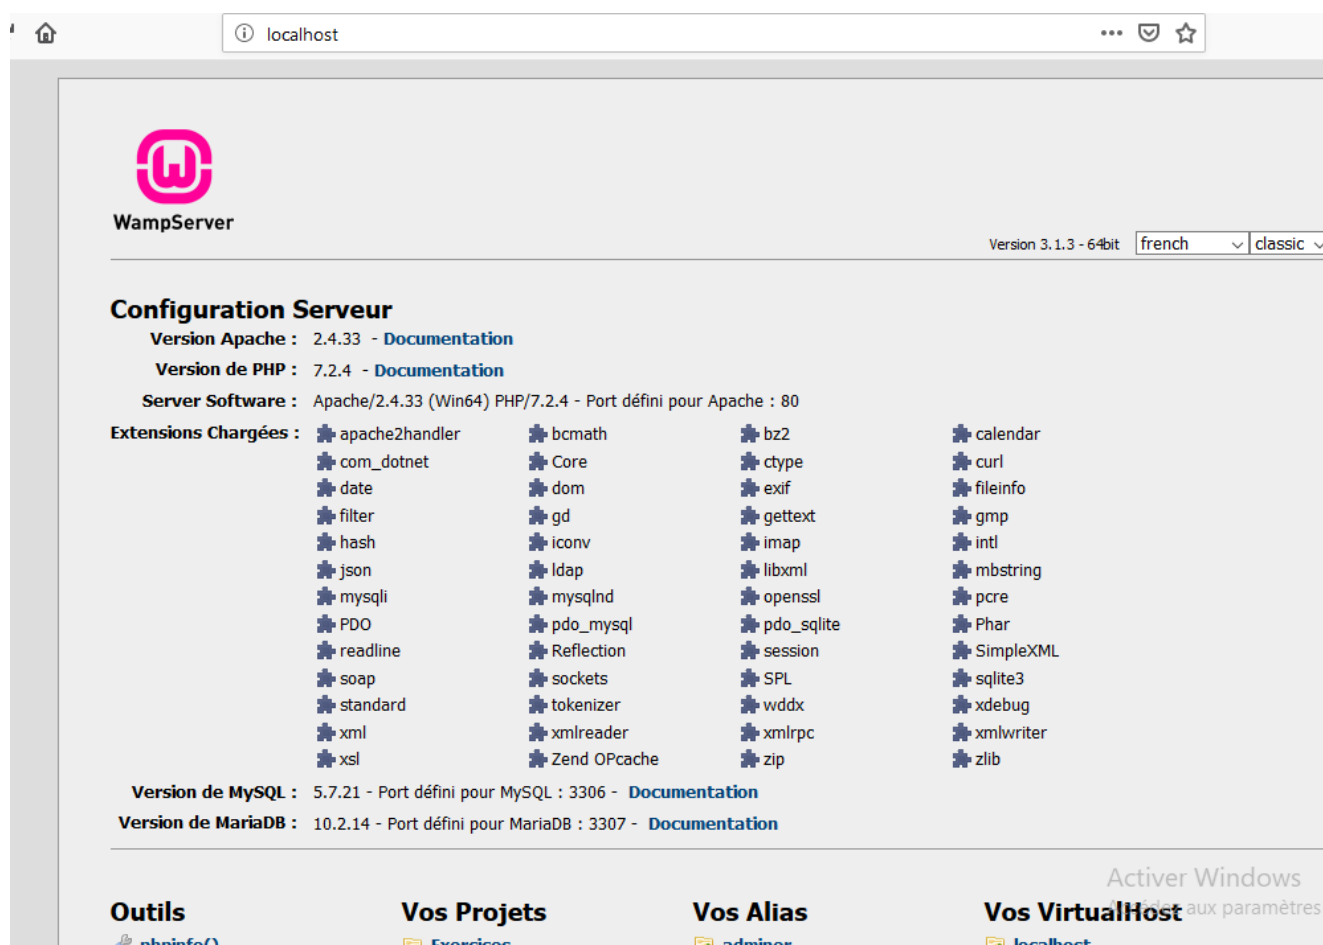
localhost

WampServer

Version 3.1.3 - 64bit french classic

Configuration Serveur

Version Apache : 2.4.33 - Documentation

Version de PHP : 7.2.4 - Documentation

Server Software : Apache/2.4.33 (Win64) PHP/7.2.4 - Port défini pour Apache : 80

Extensions Chargées :

apache2handler
com_dotnet
date
filter
hash
json
mysqli
PDO
readline
soap
standard
xml
xsl

bcmath
Core
dom
gd
iconv
ldap
mysqlnd
pdo_mysql
Reflection
sockets
tokenizer
xmlreader
Zend OPcache

bz2
ctype
exif
gettext
imap
libxml
openssl
pdo_sqlite
session
SPL
wddx
xmlrpc
zip

calendar
curl
fileinfo
gmp
intl
mbstring
pcre
Phar
SimpleXML
sqlite3
xdebug
xmlwriter
zlib

Version de MySQL : 5.7.21 - Port défini pour MySQL : 3306 - Documentation

Version de MariaDB : 10.2.14 - Port défini pour MariaDB : 3307 - Documentation

Outils

Vos Projets

Vos Alias

Vos VirtualHost

Activer Windows
Accédez aux paramètres

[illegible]

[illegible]

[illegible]

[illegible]